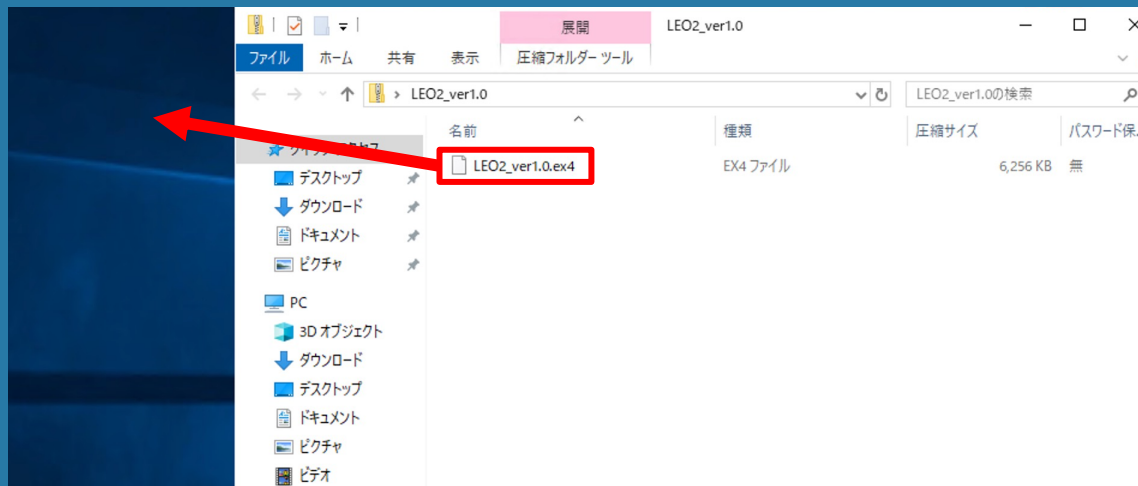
展開

LEO2_ver1.0

ファイル ホーム 共有 表示 圧縮フォルダー ツール

LEO2_ver1.0

LEO2_ver1.0の検索

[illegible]

デスクトップ
ダウンロード
ドキュメント
ピクチャ

PC
3D オブジェクト
ダウンロード
デスクトップ
ドキュメント
ピクチャ
ビデオ

| 名前 | 種類 | 圧縮サイズ | パスワード保 |
|---|---|---|---|
| LEO2_ver1.0.ex4 | EX4 ファイル | 6,256 KB | 無 |